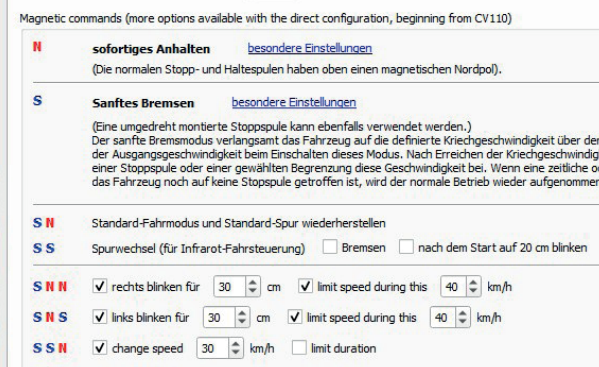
Magnetic commands (more options available with the direct configuration, beginning from CV110)

N sofortiges Anhalten besondere Einstellungen

(Die normalen Stopp- und Haltespulen haben oben einen magnetischen Nordpol).

S Sanftes Bremsen besondere Einstellungen

(Eine umgedreht montierte Stoppspule kann ebenfalls verwendet werden.)
Der sanfte Bremsmodus verlangsamt das Fahrzeug auf die definierte Kriechgeschwindigkeit über der Ausgangsgeschwindigkeit beim Einschalten dieses Modus. Nach Erreichen der Kriechgeschwindig einer Stoppspule oder einer gewählten Begrenzung diese Geschwindigkeit bei. Wenn eine zeitliche o das Fahrzeug noch auf keine Stoppspule getroffen ist, wird der normale Betrieb wieder aufgenommen

S N Standard-Fahrmodus und Standard-Spur wiederherstellen

S S Spurwechsel (für Infrarot-Fahrsteuerung) Bremsen nach dem Start auf 20 cm blinken

S N N rechts blinken für 30 cm limit speed during this 40 km/h

S N S links blinken für 30 cm limit speed during this 40 km/h

S S N change speed 30 km/h limit duration